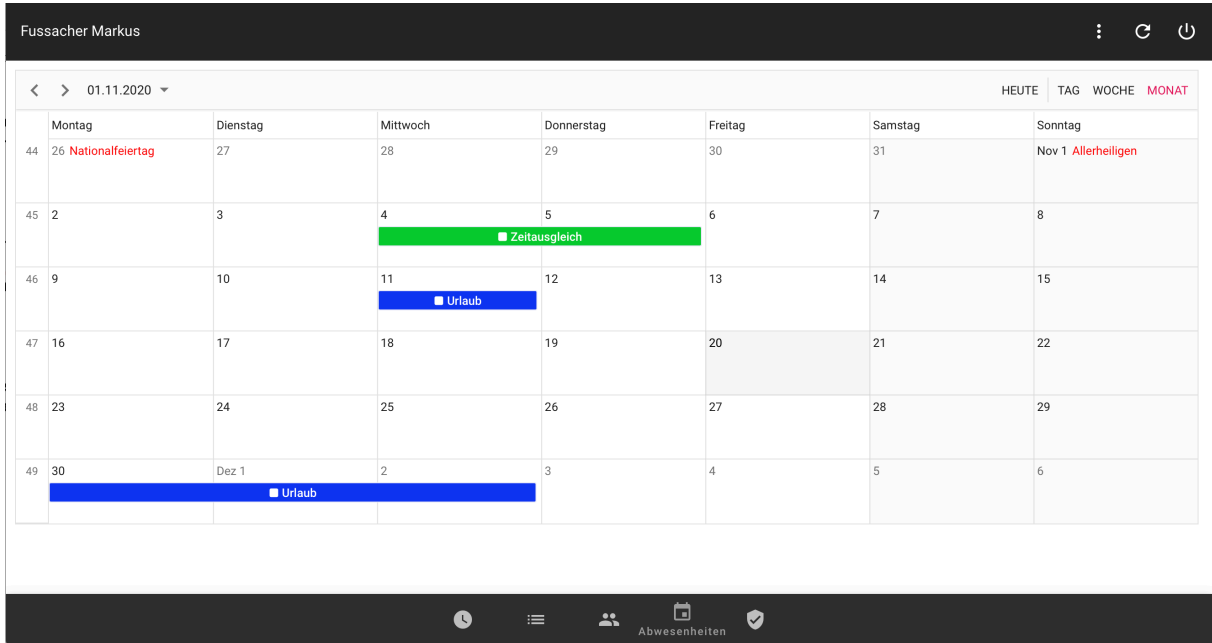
Fussacher Markus

< > 01.11.2020

HEUTE TAG WOCHE MONAT

| | Montag | Dienstag | Mittwoch | Donnerstag | Freitag | Samstag | Sonntag |
|---|---|---|---|---|---|---|---|
| 44 | 26 Nationalfeiertag | 27 | 28 | 29 | 30 | 31 | Nov 1 Allerheiligen |
| 45 | 2 | 3 | 4 Zeitausgleich | 5 | 6 | 7 | 8 |
| 46 | 9 | 10 | 11 Urlaub | 12 | 13 | 14 | 15 |
| 47 | 16 | 17 | 18 | 19 | 20 | 21 | 22 |
| 48 | 23 | 24 | 25 | 26 | 27 | 28 | 29 |
| 49 | 30 Urlaub | Dez 1 | 2 | 3 | 4 | 5 | 6 |

Abwesenheiten